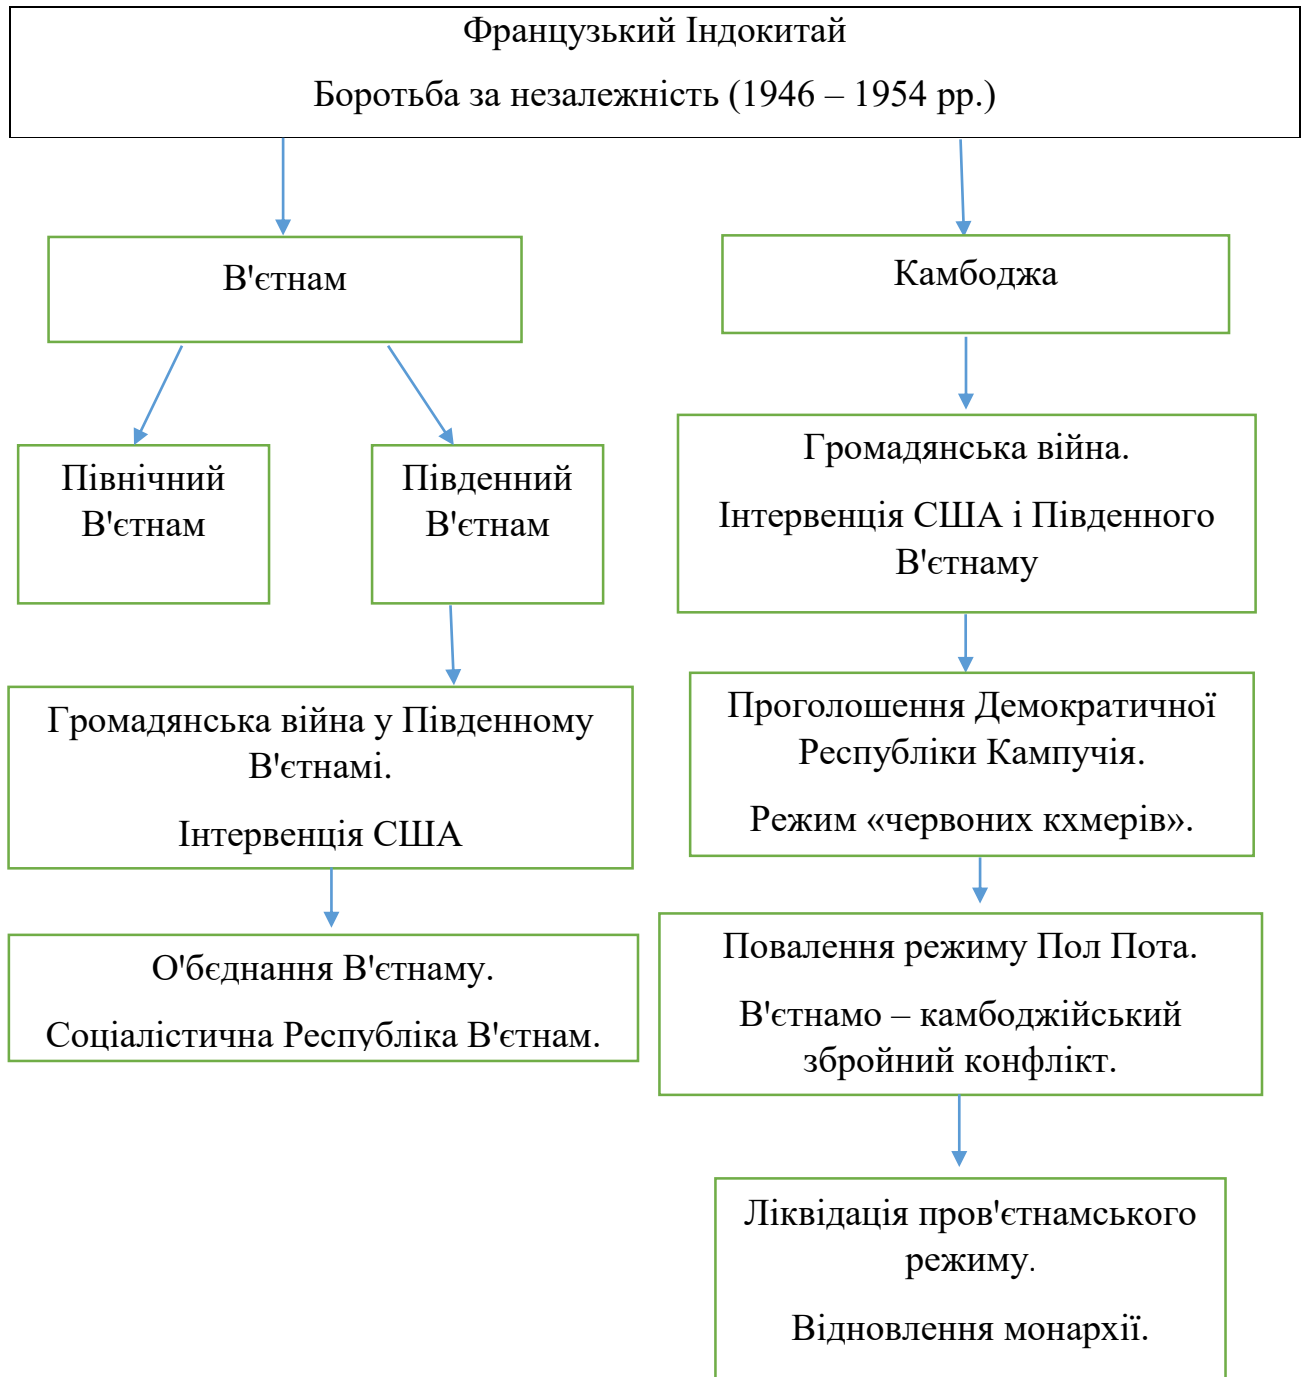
Французький Індокитай

Боротьба за незалежність (1946 – 1954 рр.)

В'єтнам

Північний В'єтнам

Південний В'єтнам

Громадянська війна у Південному В'єтнамі.

Інтервенція США

О'бєднання В'єтнаму.

Соціалістична Республіка В'єтнам.

Камбоджа

Громадянська війна.

Інтервенція США і Південного В'єтнаму

Проголошення Демократичної Республіки Кампучія.

Режим «червоних кхмерів».

Повалення режиму Пол Пота.

В'єтнамо – камбоджійський збройний конфлікт.

Ліквідація пров'єтнамського режиму.

Відновлення монархії.